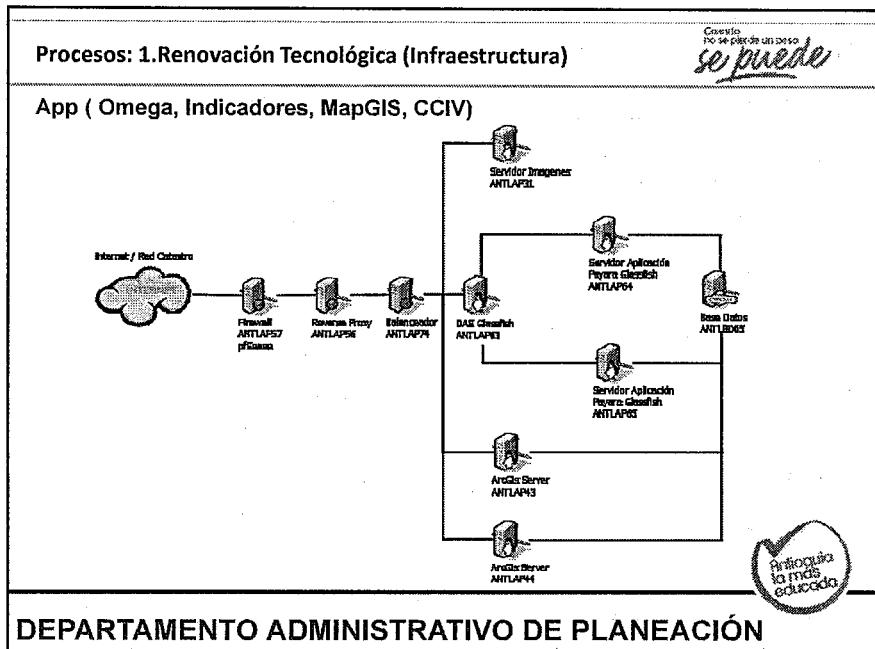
Procesos: 1.Renovación Tecnológica (Infraestructura)

Cuando no se pierde un peso se puede

App ( Omega, Indicadores, MapGIS, CCIV)

Servidor Imagenes ANTLAP31

Internet / Red Catastro

Firewall ANTLAP57 pfSense

Reverse Proxy ANTLAP56

Balanceador ANTLAP74

DAS Glassfish ANTLAP61

Servidor Aplicación Payara Glassfish ANTLAP64

Base Datos ANTLBD65

Servidor Aplicación Payara Glassfish ANTLAP65

ArcGis Server ANTLAP43

ArcGis Server ANTLAP44

Antioquia la más educada

DEPARTAMENTO ADMINISTRATIVO DE PLANEACIÓN